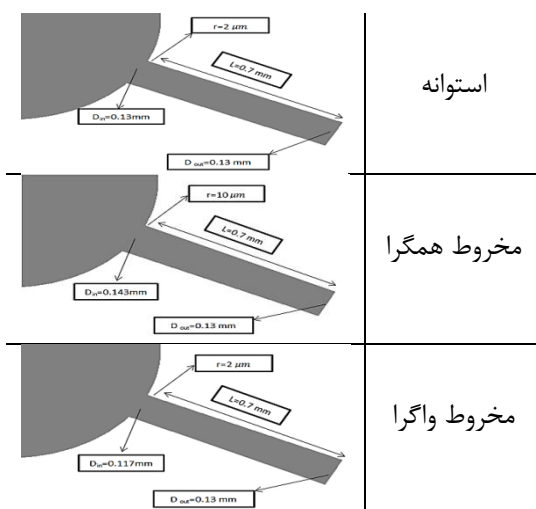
| | |
|---|---|
| r=2 $\mu m$ L=0.7 mm $D_{in}$=0.13mm $D_{out}$=0.13 mm | استوانه |
| r=10 $\mu m$ L=0.7 mm $D_{in}$=0.143mm $D_{out}$=0.13 mm | مخروط همگرا |
| r=2 $\mu m$ L=0.7 mm $D_{in}$=0.117mm $D_{out}$=0.13 mm | مخروط واگرا |